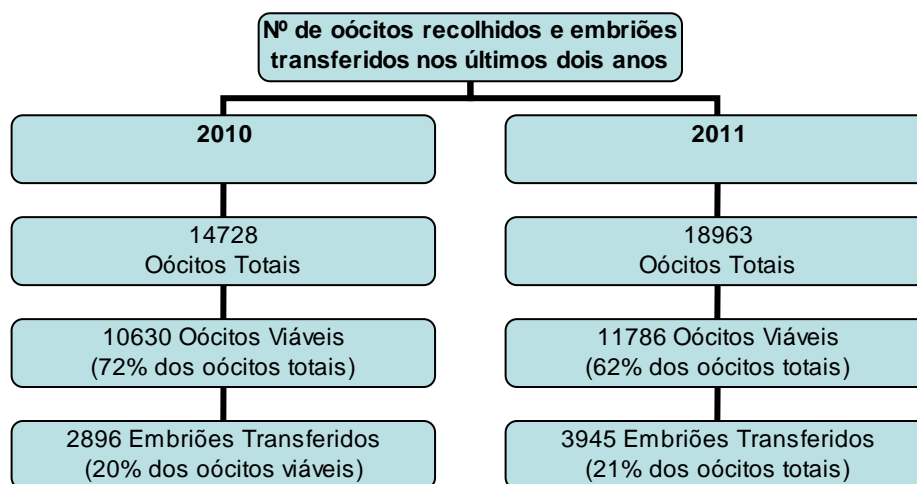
Nº de oócitos recolhidos e embriões transferidos nos últimos dois anos

2010

14728
Oócitos Totais

10630 Oócitos Viáveis
(72% dos oócitos totais)

2896 Embriões Transferidos
(20% dos oócitos viáveis)

2011

18963
Oócitos Totais

11786 Oócitos Viáveis
(62% dos oócitos totais)

3945 Embriões Transferidos
(21% dos oócitos totais)